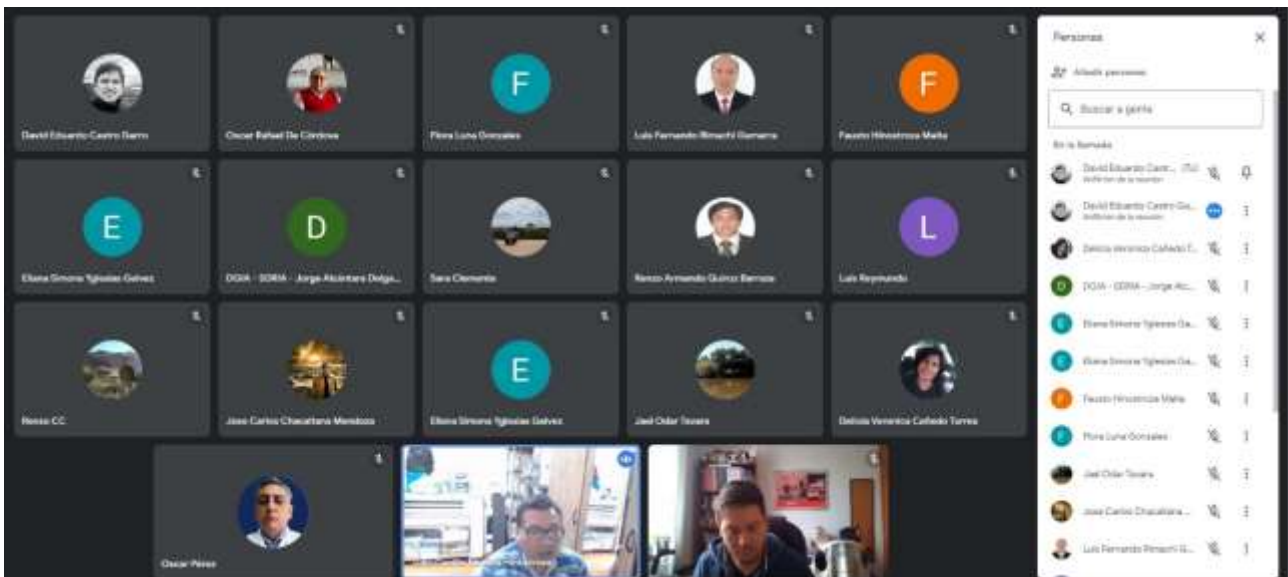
David Eduardo Castro Garro

Oscar Rafael De Córdova

F

Flora Luna Gonzales

Luis Fernando Rimachi Gamarra

F

Fausto Hinostroza Maita

E

Eliana Simona Yglesias Galvez

D

DGIA - SDRIA - Jorge Alcántara Delga...

Sara Clemente

Renzo Armando Quiroz Barrios

L

Luis Raymundo

Renzo CC

Jose Carlos Chacaltana Mendoza

E

Eliana Simona Yglesias Galvez

Jael Oidar Tovara

Deliola Veronica Cañedo Torres

Oscar Pérez

Personas

Añadir personas

Buscar a gente

En la llamada

David Eduardo Castr... (Tú)
Anfitrión de la reunión

David Eduardo Castro Ga...
Anfitrión de la reunión

Deliola Veronica Cañedo T...

D DGIA - SDRIA - Jorge Alc...

E Eliana Simona Yglesias Ga...

E Eliana Simona Yglesias Ga...

F Fausto Hinostroza Maita

F Flora Luna Gonzales

Jael Oidar Tovara

Jose Carlos Chacaltana ...

Luis Fernando Rimachi G...